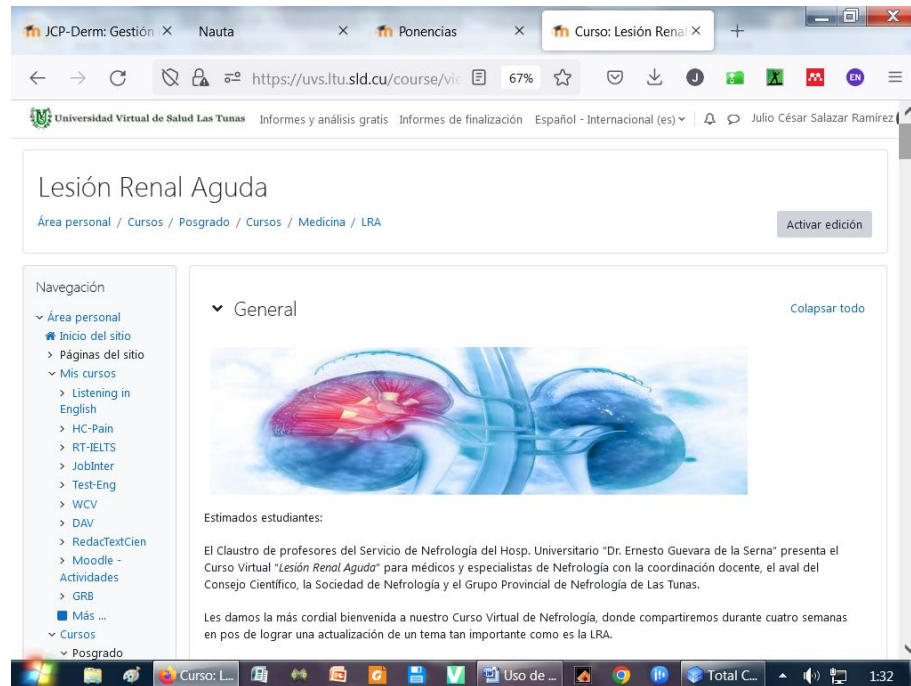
JCP-Derm: Gestión ×
Nauta ×
Ponencias ×
Curso: Lesión Renal ×
+

https://uvs.ltu.sld.cu/course/vi
67%

EN

Universidad Virtual de Salud Las Tunas
Informes y análisis gratis
Informes de finalización
Español - Internacional (es)
Julio César Salazar Ramírez

Lesión Renal Aguda

Área personal / Cursos / Posgrado / Cursos / Medicina / LRA

Activar edición

Navegación
Área personal
Inicio del sitio
Páginas del sitio
Mis cursos
Listening in English
HC-Pain
RT-IELTS
JobInter
Test-Eng
WCV
DAV
RedacTextCien
Moodle - Actividades
GRB
Más ...
Cursos
Posgrado

General

Colapsar todo

Estimados estudiantes:

El Claustro de profesores del Servicio de Nefrología del Hosp. Universitario "Dr. Ernesto Guevara de la Serna" presenta el Curso Virtual "*Lesión Renal Aguda*" para médicos y especialistas de Nefrología con la coordinación docente, el aval del Consejo Científico, la Sociedad de Nefrología y el Grupo Provincial de Nefrología de Las Tunas.

Les damos la más cordial bienvenida a nuestro Curso Virtual de Nefrología, donde compartiremos durante cuatro semanas en pos de lograr una actualización de un tema tan importante como es la LRA.

Curso: L...
Uso de ...
Total C...
1:32